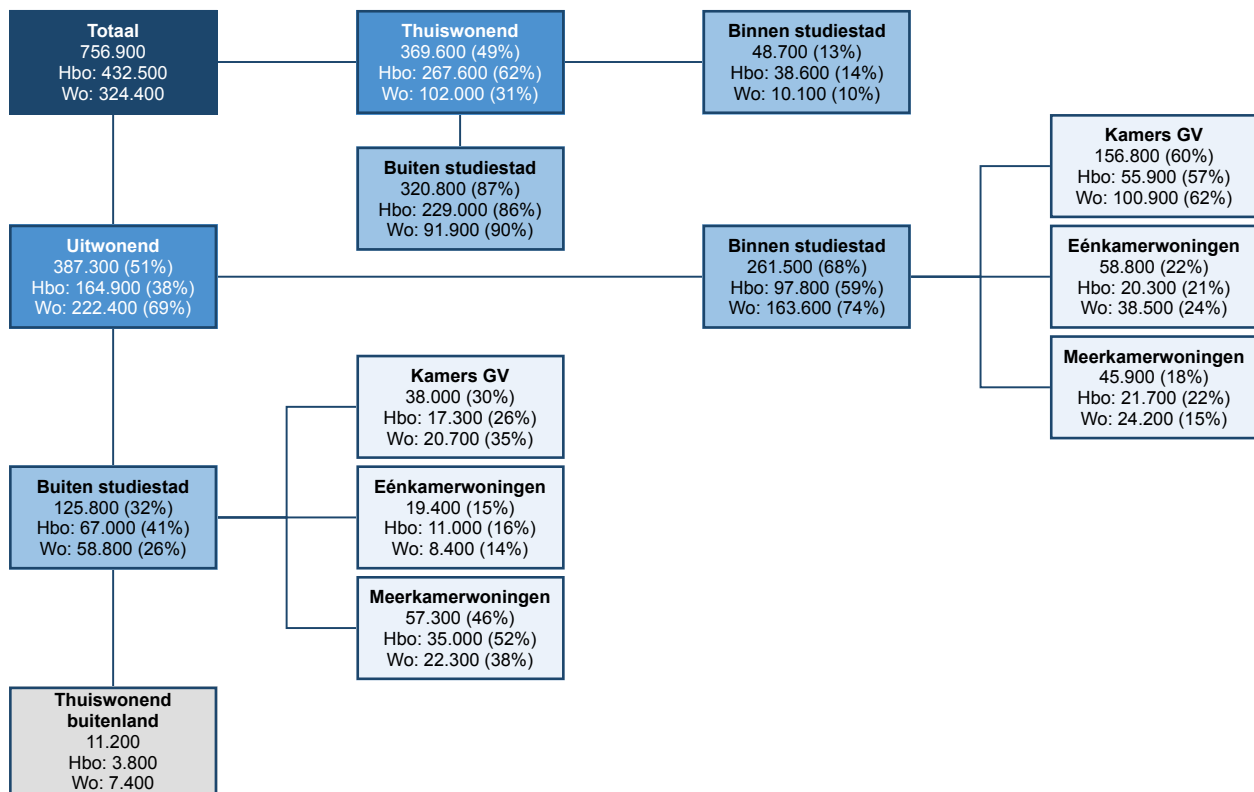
Totaal
756.900
Hbo: 432.500
Wo: 324.400

Thuiswonend
369.600 (49%)
Hbo: 267.600 (62%)
Wo: 102.000 (31%)

Binnen studiestad
48.700 (13%)
Hbo: 38.600 (14%)
Wo: 10.100 (10%)

Buiten studiestad
320.800 (87%)
Hbo: 229.000 (86%)
Wo: 91.900 (90%)

Kamers GV
156.800 (60%)
Hbo: 55.900 (57%)
Wo: 100.900 (62%)

Uitwonend
387.300 (51%)
Hbo: 164.900 (38%)
Wo: 222.400 (69%)

Binnen studiestad
261.500 (68%)
Hbo: 97.800 (59%)
Wo: 163.600 (74%)

Eénkamerwoningen
58.800 (22%)
Hbo: 20.300 (21%)
Wo: 38.500 (24%)

Meerkamerwoningen
45.900 (18%)
Hbo: 21.700 (22%)
Wo: 24.200 (15%)

Kamers GV
38.000 (30%)
Hbo: 17.300 (26%)
Wo: 20.700 (35%)

Buiten studiestad
125.800 (32%)
Hbo: 67.000 (41%)
Wo: 58.800 (26%)

Eénkamerwoningen
19.400 (15%)
Hbo: 11.000 (16%)
Wo: 8.400 (14%)

Meerkamerwoningen
57.300 (46%)
Hbo: 35.000 (52%)
Wo: 22.300 (38%)

Thuiswonend buitenland
11.200
Hbo: 3.800
Wo: 7.400